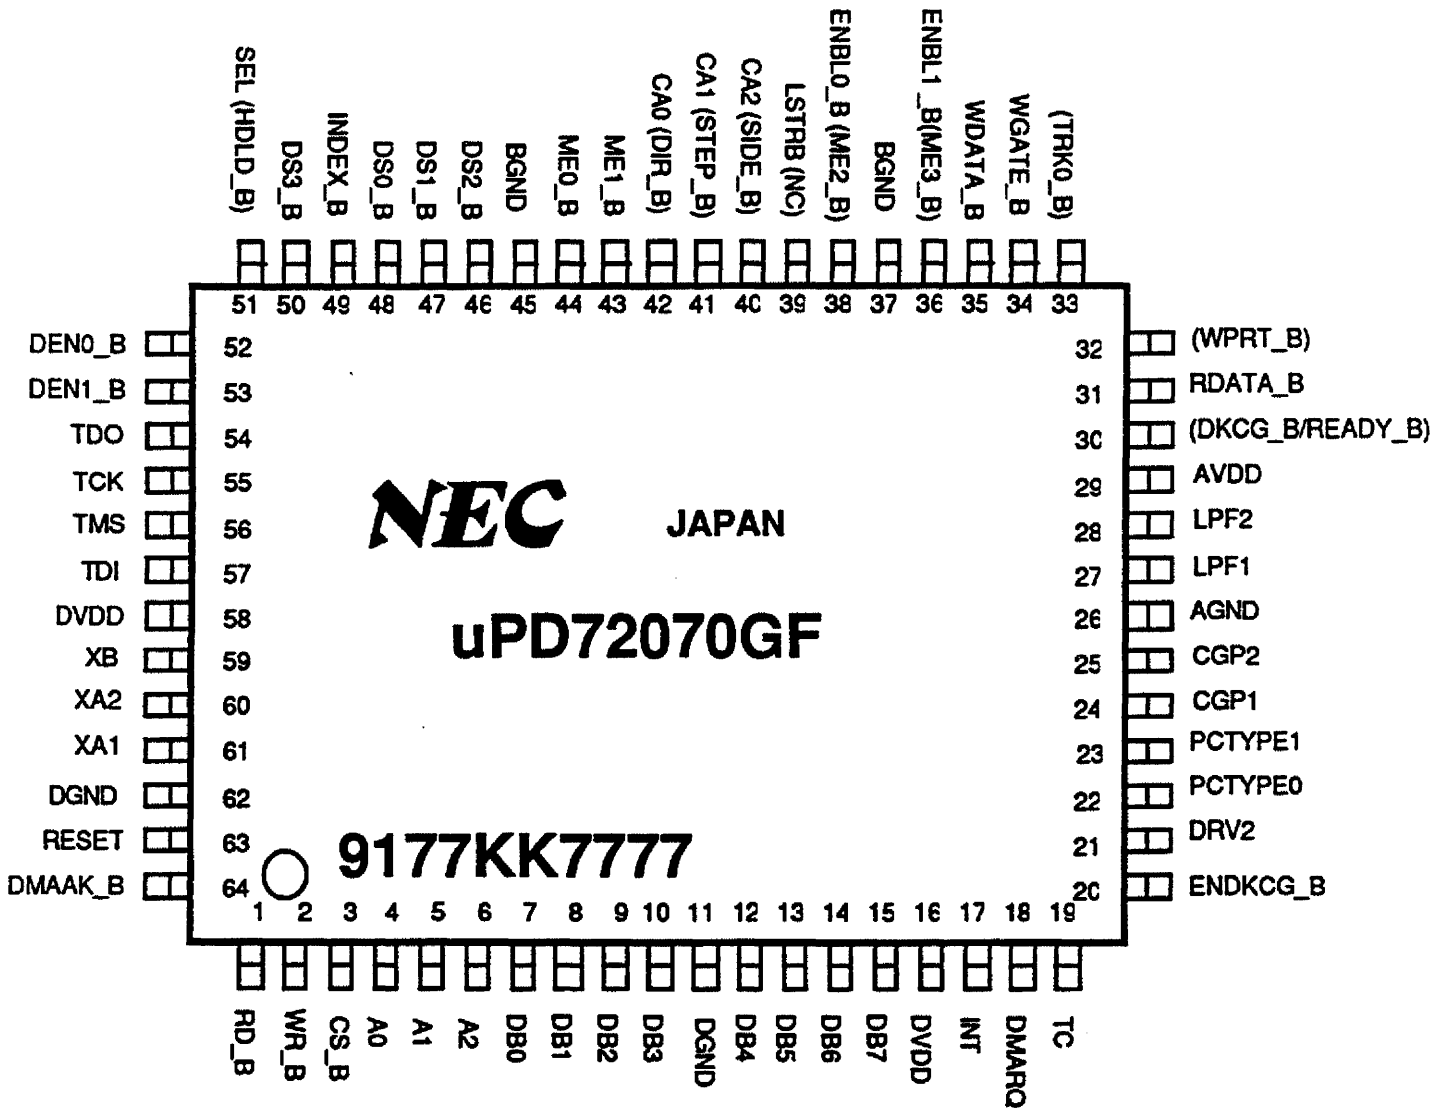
SEL (HDLD_B)
DS3_B
INDEX_B
DS0_B
DS1_B
DS2_B
BGND
ME0_B
ME1_B
CA0 (DIR_B)
CA1 (STEP_B)
CA2 (SIDE_B)
LSTRB (NC)
ENBL0_B (ME2_B)
BGND
ENBL1_B(ME3_B)
WDATA_B
WGATE_B
(TRK0_B)

51 50 49 48 47 46 45 44 43 42 41 40 39 38 37 36 35 34 33

DEN0_B 52
DEN1_B 53
TDO 54
TCK 55
TMS 56
TDI 57
DVDD 58
XB 59
XA2 60
XA1 61
DGND 62
RESET 63
DMAAK_B 64

32 (WPRT_B)
31 RDATA_B
30 (DKCG_B/READY_B)
29 AVDD
28 LPF2
27 LPF1
26 AGND
25 CGP2
24 CGP1
23 PCTYPE1
22 PCTYPE0
21 DRV2
20 ENDKCG_B

NEC JAPAN

uPD72070GF

9177KK7777

1 2 3 4 5 6 7 8 9 10 11 12 13 14 15 16 17 18 19

RD_B
WR_B
CS_B
A0
A1
A2
DB0
DB1
DB2
DB3
DGND
DB4
DB5
DB6
DB7
DVDD
INT
DMARQ
TC